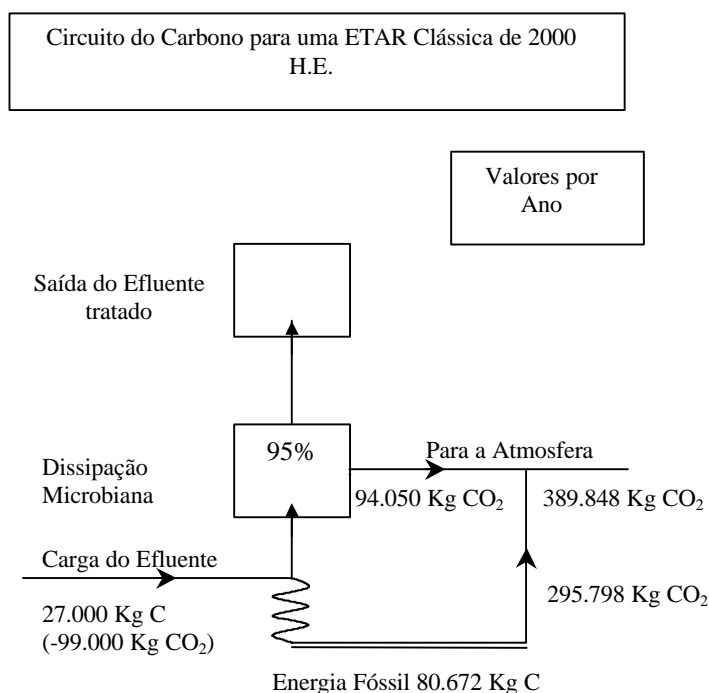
Circuito do Carbono para uma ETAR Clássica de 2000 H.E.

Valores por Ano

Saída do Efluente tratado

95%

Dissipação Microbiana

Para a Atmosfera

94.050 Kg $CO_2$

389.848 Kg $CO_2$

Carga do Efluente

27.000 Kg C
(-99.000 Kg $CO_2$)

295.798 Kg $CO_2$

Energia Fóssil 80.672 Kg C